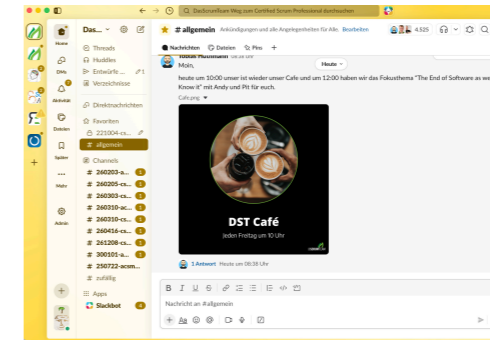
Dackonsultiere Weg zum Certified Scrum Professional durchsuchen

Das...

Home

Threads

Huddles

DMs

Entwürfe ...

Verzeichnisse

Aktivität

Direktnachrichten

Dateien

Favoriten

221004-cs...

# allgemein

Später

Channels

# 260203-a...

# 260205-cs...

Mehr

# 260303-cs...

# 260310-ac...

Admin

# 260310-cs...

# 260416-cs...

# 261208-cs...

# 300101-a...

# 250722-acsm...

# zufällig

Apps

Slackbot

# allgemein Ankündigungen und alle Angelegenheiten für Alle. Bearbeiten

4.525

Nachrichten Dateien Plus

Heute

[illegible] 08:38 Uhr

Moin,

heute um 10:00 unser ist wieder unser Cafe und um 12:00 haben wir das Fokusthema "The End of Software as we Know it" mit Andy und Pit für euch.

Cafe.png

DST Café

Jeden Freitag um 10 Uhr

1 Antwort Heute um 08:38 Uhr

Nachricht an #allgemein

Aa